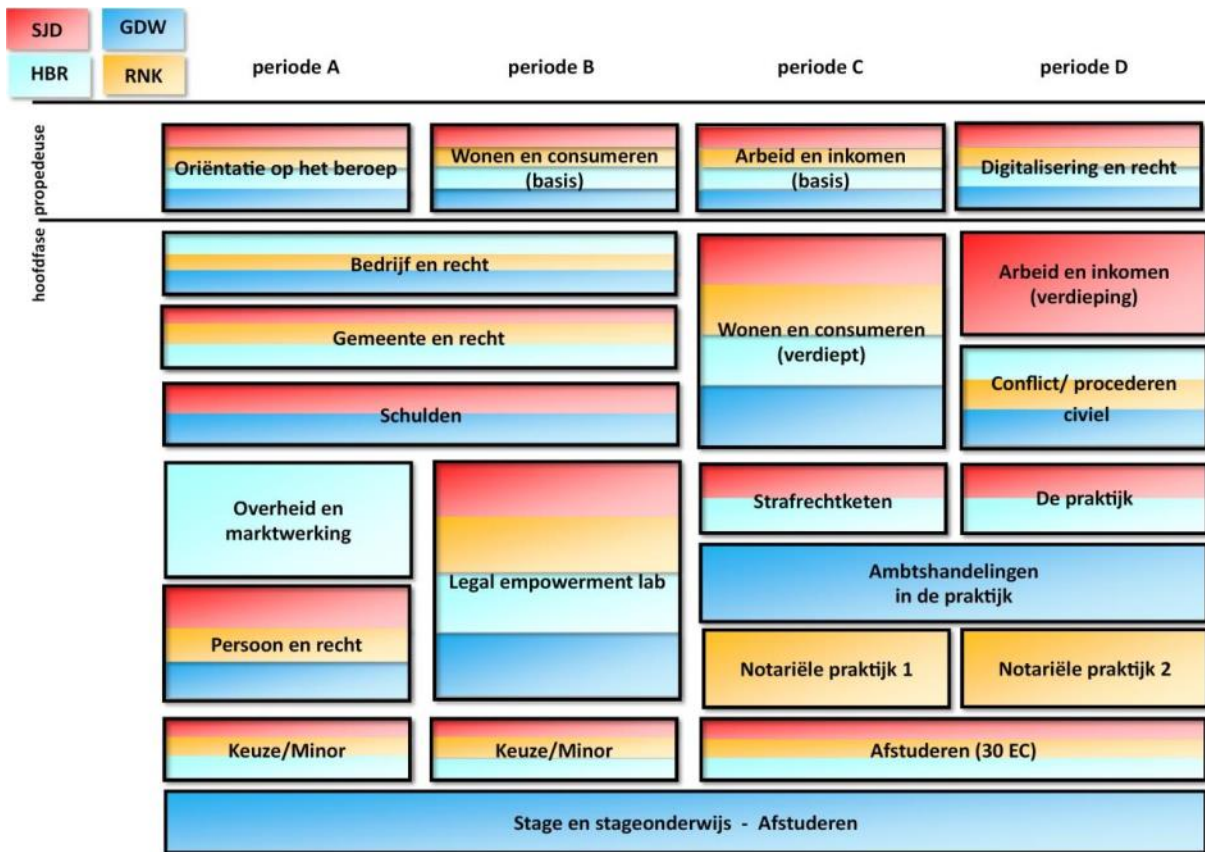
SJD
GDW
HBR
RNK

periode A
periode B
periode C
periode D

propedeuse

Oriëntatie op het beroep
Wonen en consumeren (basis)
Arbeid en inkomen (basis)
Digitalisering en recht

hoofdfase

Bedrijf en recht
Gemeente en recht
Schulden
Wonen en consumeren (verdiept)
Arbeid en inkomen (verdieping)
Conflict/ procederen civiel

Overheid en marktwerking
Legal empowerment lab
Strafrechtketen
De praktijk
Ambtshandelingen in de praktijk
Persoon en recht
Notariële praktijk 1
Notariële praktijk 2

Keuze/Minor
Keuze/Minor
Afstuderen (30 EC)

Stage en stageonderwijs - Afstuderen